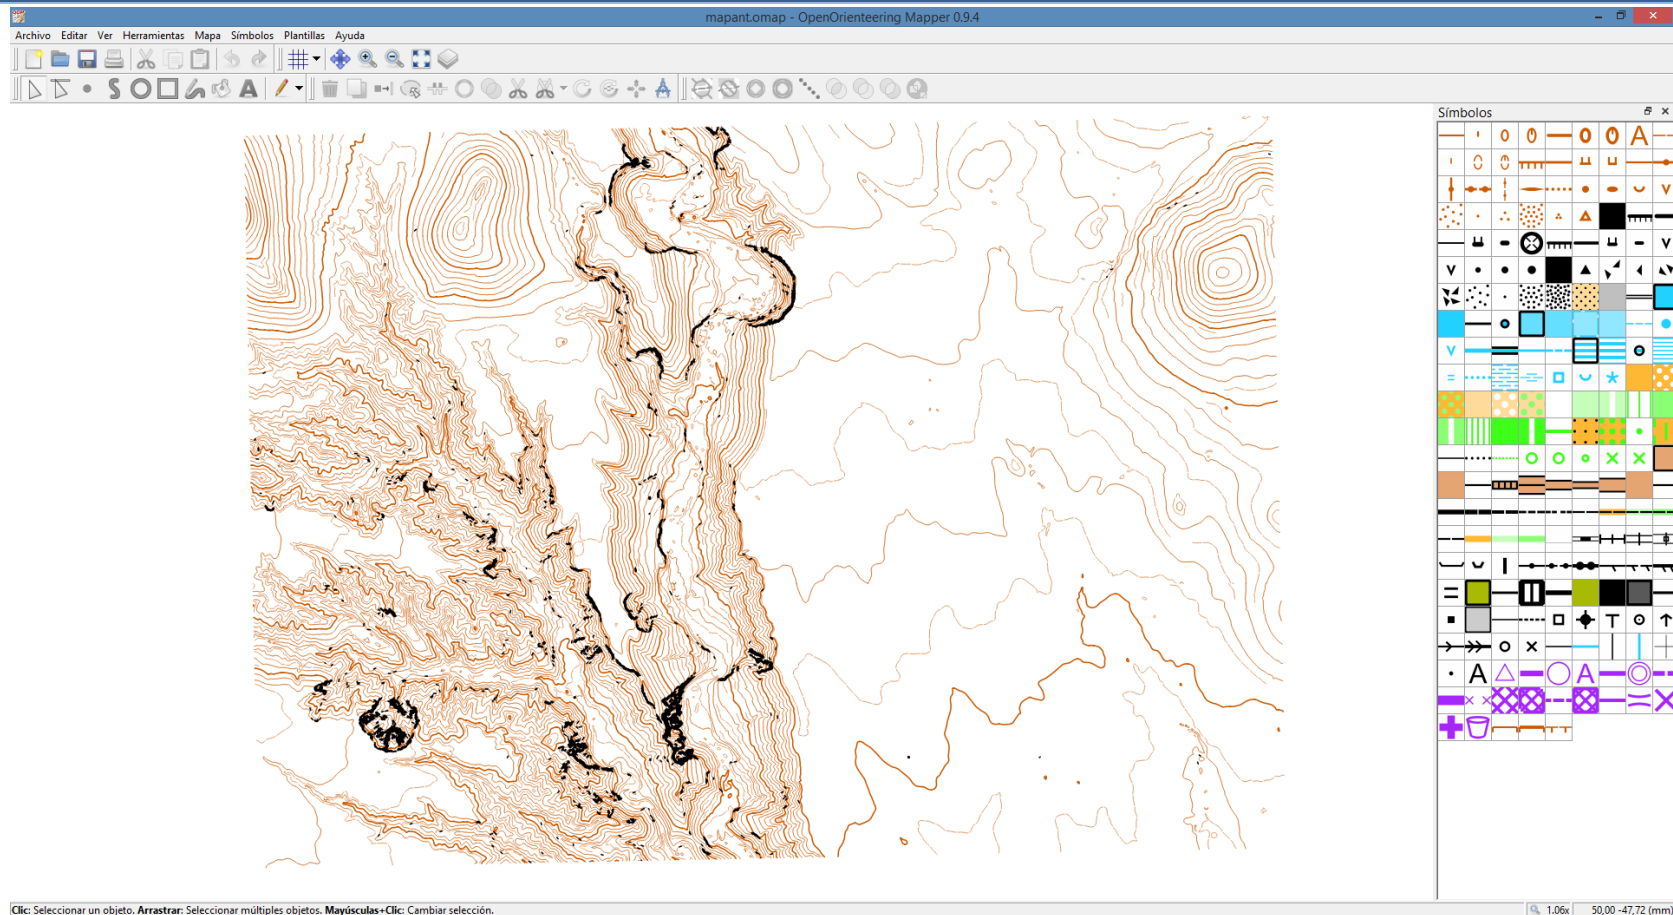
mapant.omap - OpenOrienteering Mapper 0.9.4

Archivo Editar Ver Herramientas Mapa Símbolos Plantillas Ayuda

Símbolos

Clic: Seleccionar un objeto. Arrastrar: Seleccionar múltiples objetos. Mayúsculas+Clic: Cambiar selección.

1.06x

50,00 -47,72 (mm)